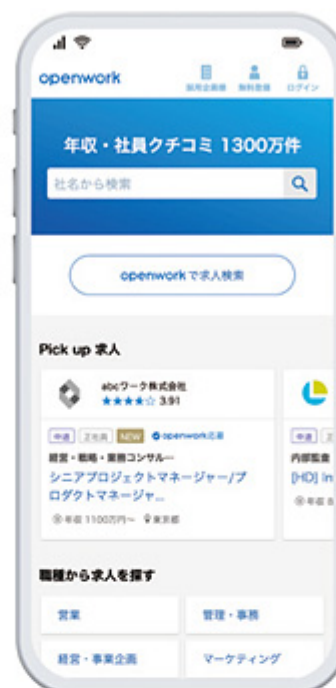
openwork

採用企業様　無料登録　ログイン

年収・社員クチコミ 1300万件

社名から検索

openwork で求人検索

Pick up 求人

abcワーク株式会社
★★★★☆ 3.91

中途　正社員　NEW　openwork応募

経営・戦略・業務コンサル…

シニアプロジェクトマネージャー/プロダクトマネージャ...

年収 1100万円〜　東京都

中途

内部監査

[HD] In

年収

職種から求人を探す

営業

管理・事務

経営・事業企画

マーケティング